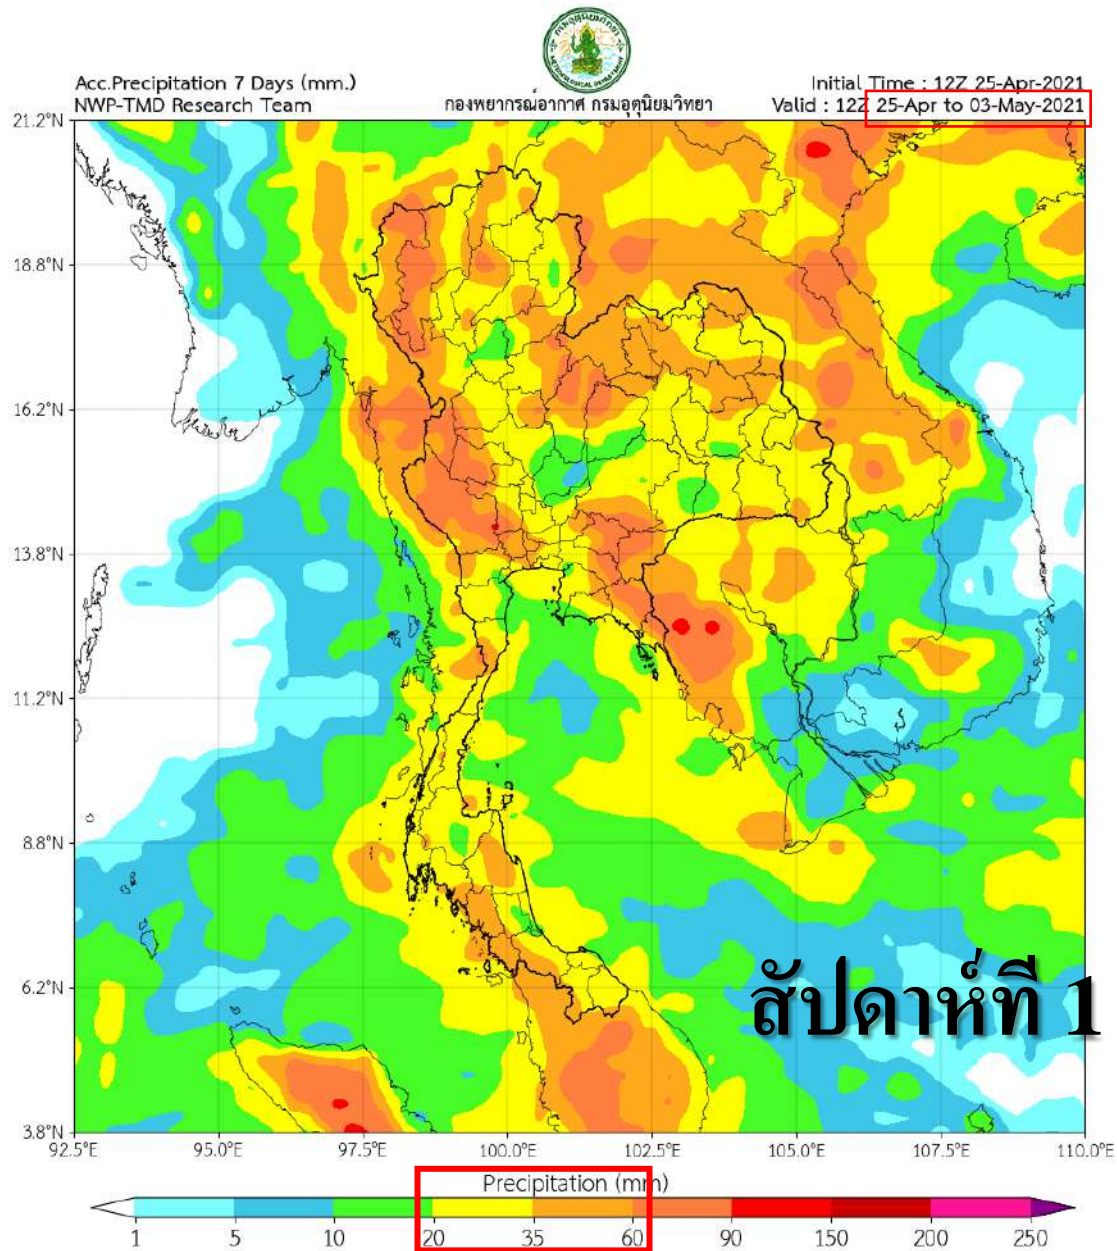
Acc.Precipitation 7 Days (mm.)
NWP-TMD Research Team

กองพยากรณ์อากาศ กรมอุตุนิยมวิทยา

Initial Time : 12Z 25-Apr-2021
Valid : 12Z 25-Apr to 03-May-2021

21.2°N
18.8°N
16.2°N
13.8°N
11.2°N
8.8°N
6.2°N
3.8°N

92.5°E 95.0°E 97.5°E 100.0°E 102.5°E 105.0°E 107.5°E 110.0°E

สัปดาห์ที่ 1

Precipitation (mm)

1 5 10 20 35 60 90 150 200 250